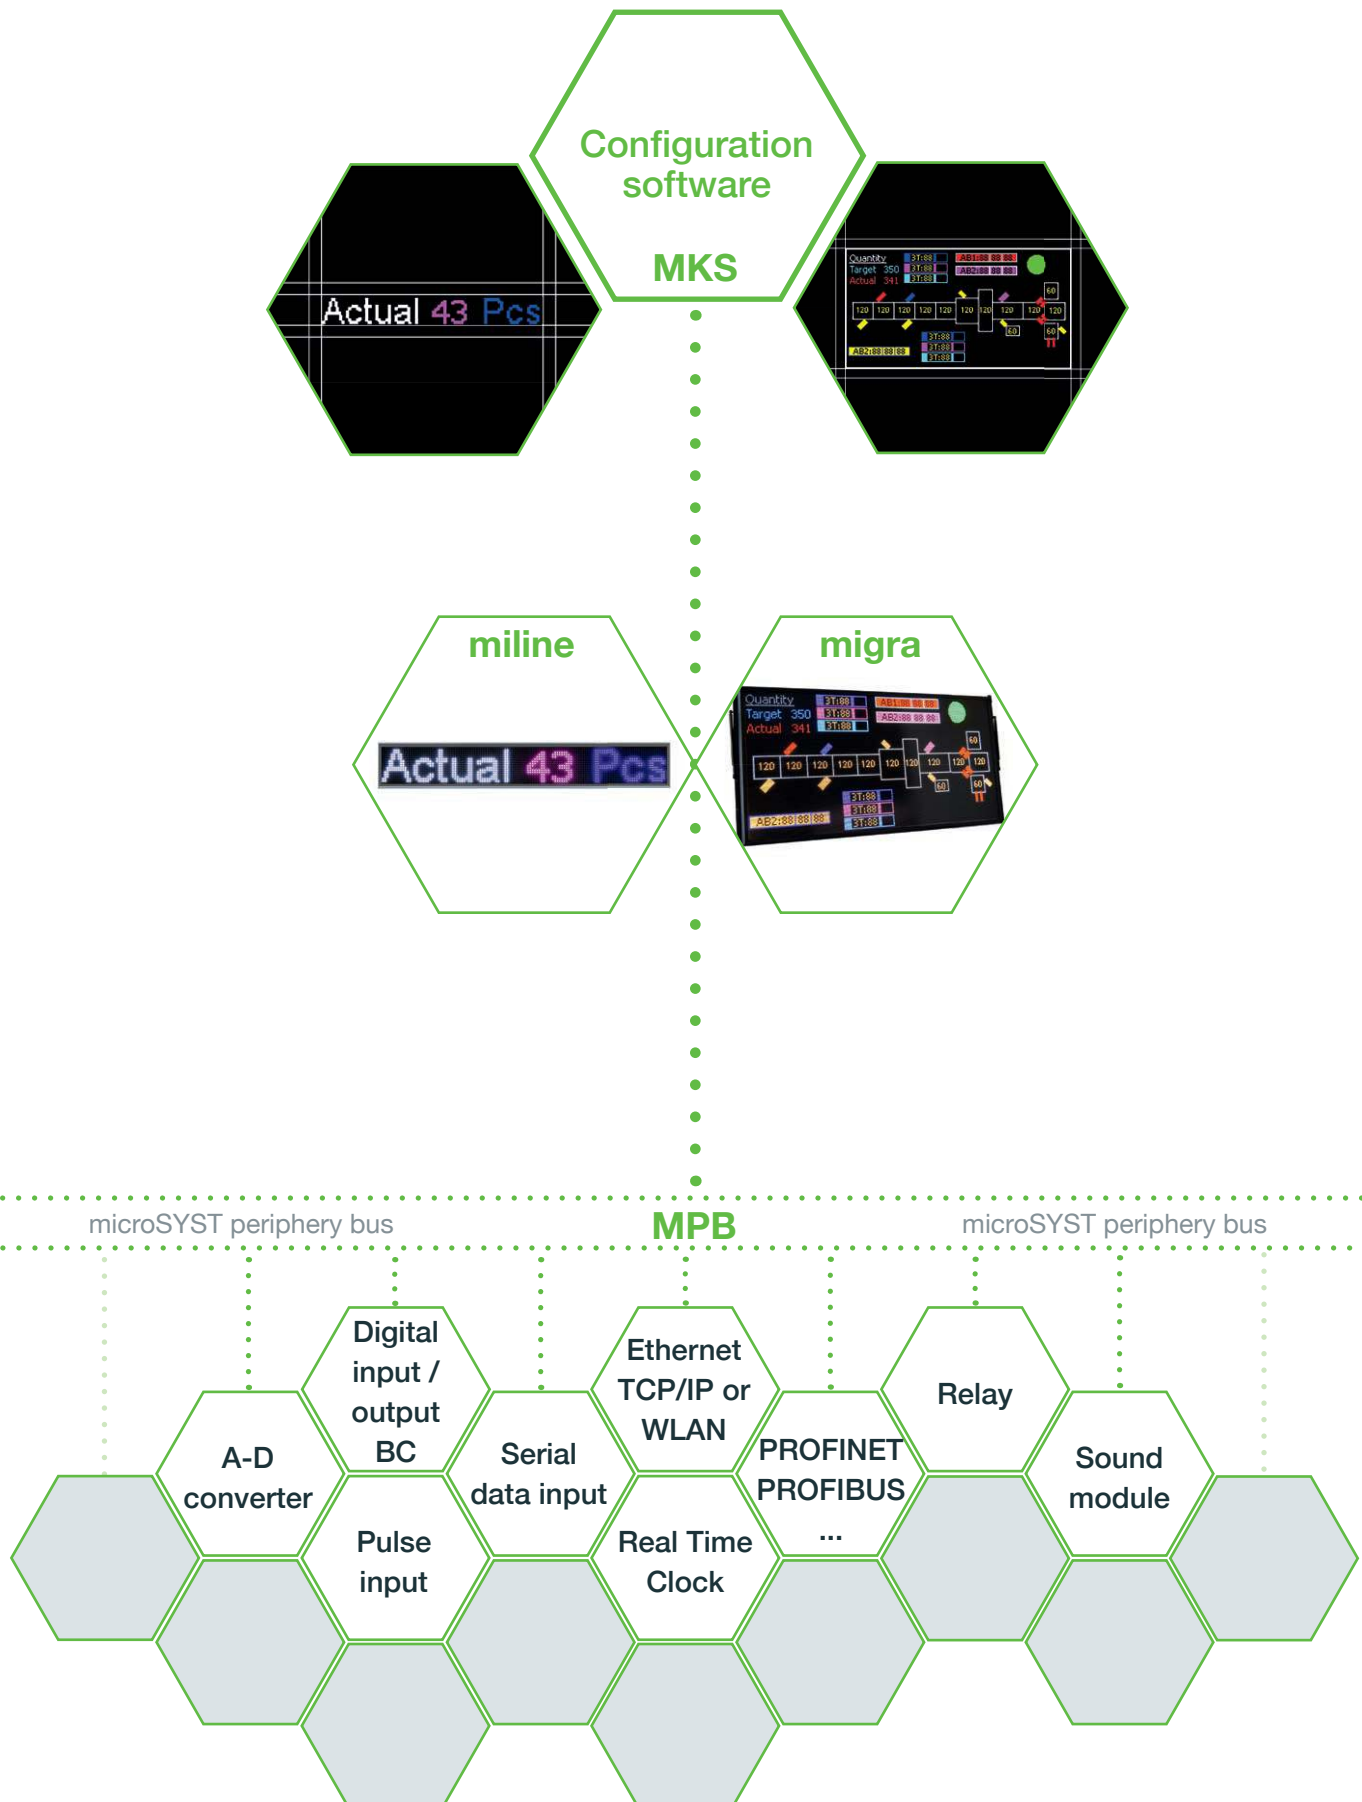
Configuration software

MKS

Actual 43 Pcs

Quantity
Target 350
Actual 341
3T:88
3T:88
3T:88
AB1:88 88 88
AB2:88 88 88
60
120 120 120 120 120 120 120 120 120 120
60
60
3T:88
3T:88
3T:88
AB2:88 88 88

miline

Actual 43 Pcs

migra

Quantity
Target 350
Actual 341
3T:88
3T:88
3T:88
AB1:88 88 88
AB2:88 88 88
60
120 120 120 120 120 120 120 120 120 120
60
60
3T:88
3T:88
3T:88
AB2:88 88 88

microSYST periphery bus

MPB

microSYST periphery bus

Digital input / output BC

Ethernet TCP/IP or WLAN

Relay

A-D converter

Serial data input

PROFINET PROFIBUS ...

Sound module

Pulse input

Real Time Clock